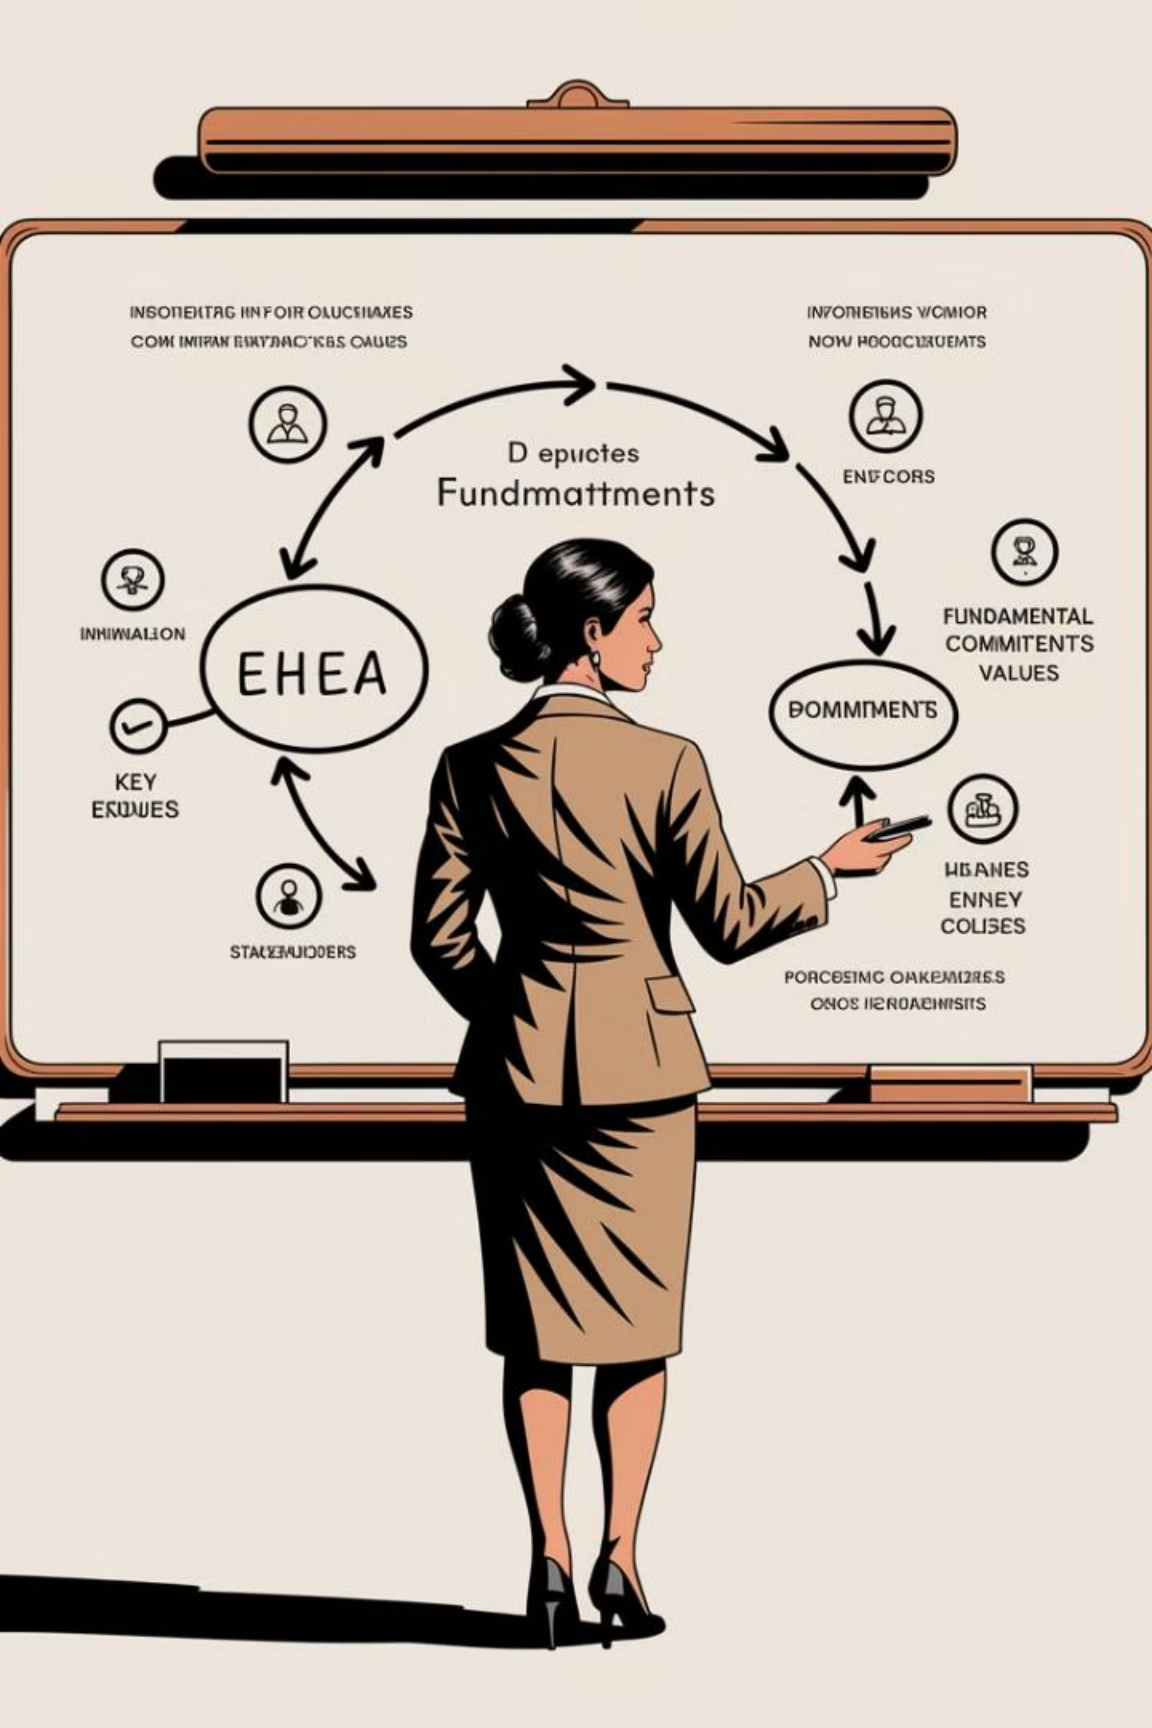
INSONENTAG INFOIR OLUCSIAXES
COM IMIFAN EIATPACTKES OALIES

INVONEISHS WONIOR
NOW PODOCUIEMTS

D epuctes
Fundmattments

ENFCORS

INHIMALION

EHEA

FUNDAMENTAL
COMMITENTS
VALUES

DOMMIMENTS

KEY
ENDWES

HBANES
ENNEY
COLISES

STALEMUIDERS

PORCESIMC OAKEMIZES
ONOS ISROAEHISITS